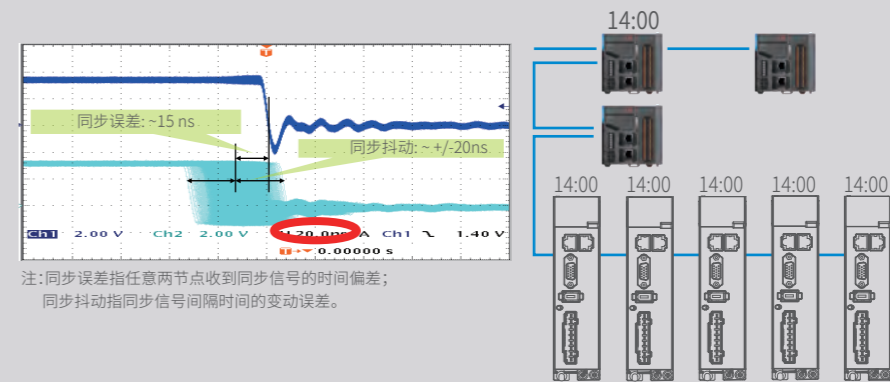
T

同步误差: ~15 ns

同步抖动: ~ +/-20ns

Ch1 2.00 V Ch2 2.00 V M 20.0ns A Ch1 ⁓ 1.40 V

T ▸ 0.00000 s

注:同步误差指任意两节点收到同步信号的时间偏差;
同步抖动指同步信号间隔时间的变动误差。

14:00

14:00 14:00 14:00 14:00 14:00